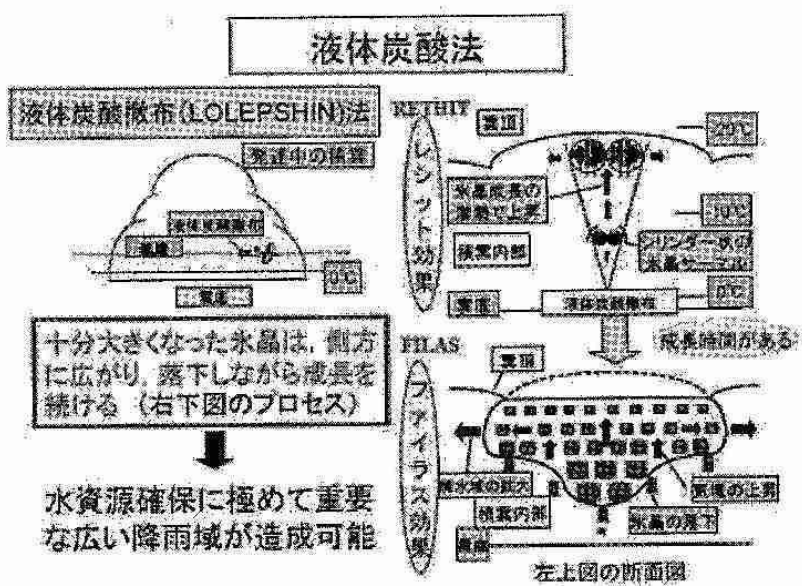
液体炭酸法

液体炭酸散布(LOLEPSHIN)法

発達中の積雲

液体炭酸散布

雲底

0℃

RETHIT

レシット効果

雲頂

-20℃

氷晶成長の潜熱で上昇

積雲内部

-10℃

シリンダー状の氷晶ゾーン

雲底

液体炭酸散布

0℃

成長時間がある

十分大きくなった氷晶は，側方に広がり，落下しながら成長を続ける（右下図のプロセス）

水資源確保に極めて重要な広い降雨域が造成可能

FILAS

ファイラス効果

雲頂

降水域の拡大

積雲内部

気流の上昇

氷晶の落下

雲底

左上図の断面図